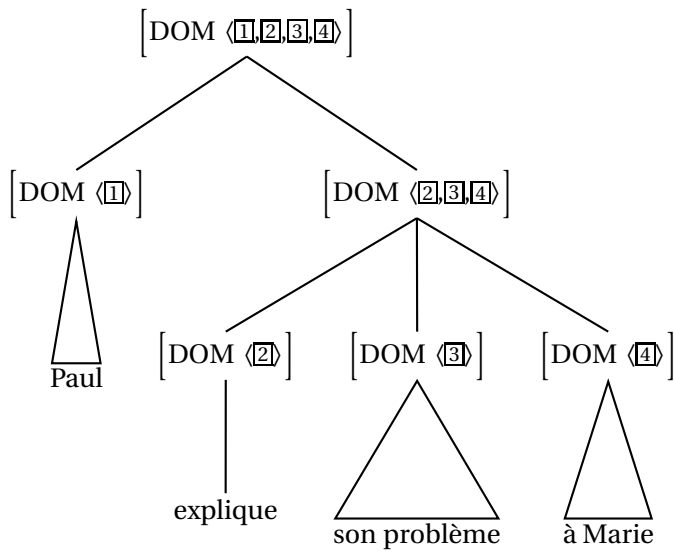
$\left[\text{DOM } \langle \boxed{1}, \boxed{2}, \boxed{3}, \boxed{4} \rangle\right]$

$\left[\text{DOM } \langle \boxed{1} \rangle\right]$

$\left[\text{DOM } \langle \boxed{2}, \boxed{3}, \boxed{4} \rangle\right]$

Paul

$\left[\text{DOM } \langle \boxed{2} \rangle\right]$

$\left[\text{DOM } \langle \boxed{3} \rangle\right]$

$\left[\text{DOM } \langle \boxed{4} \rangle\right]$

explique

son problème

à Marie